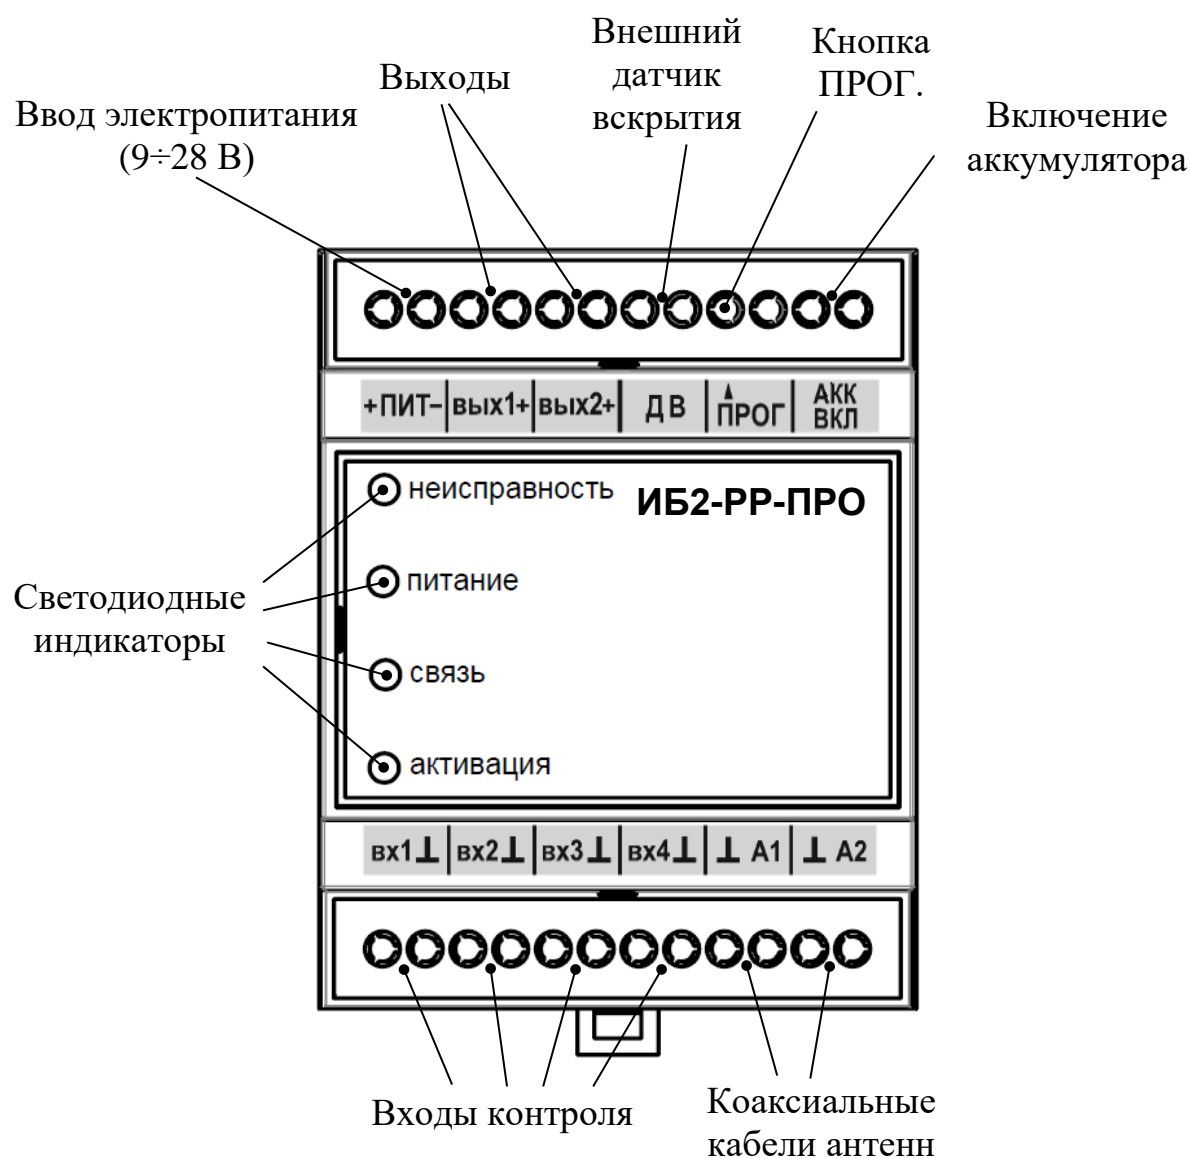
Ввод электропитания (9÷28 В)

Выходы

Внешний датчик вскрытия

Кнопка ПРОГ.

Включение аккумулятора

+ПИТ− | вых1+ | вых2+ | Д В | ПРОГ | АКК ВКЛ

неисправность

ИБ2-РР-ПРО

питание

связь

активация

Светодиодные индикаторы

вх1⊥ | вх2⊥ | вх3⊥ | вх4⊥ | ⊥ А1 | ⊥ А2

Входы контроля

Коаксиальные кабели антенн